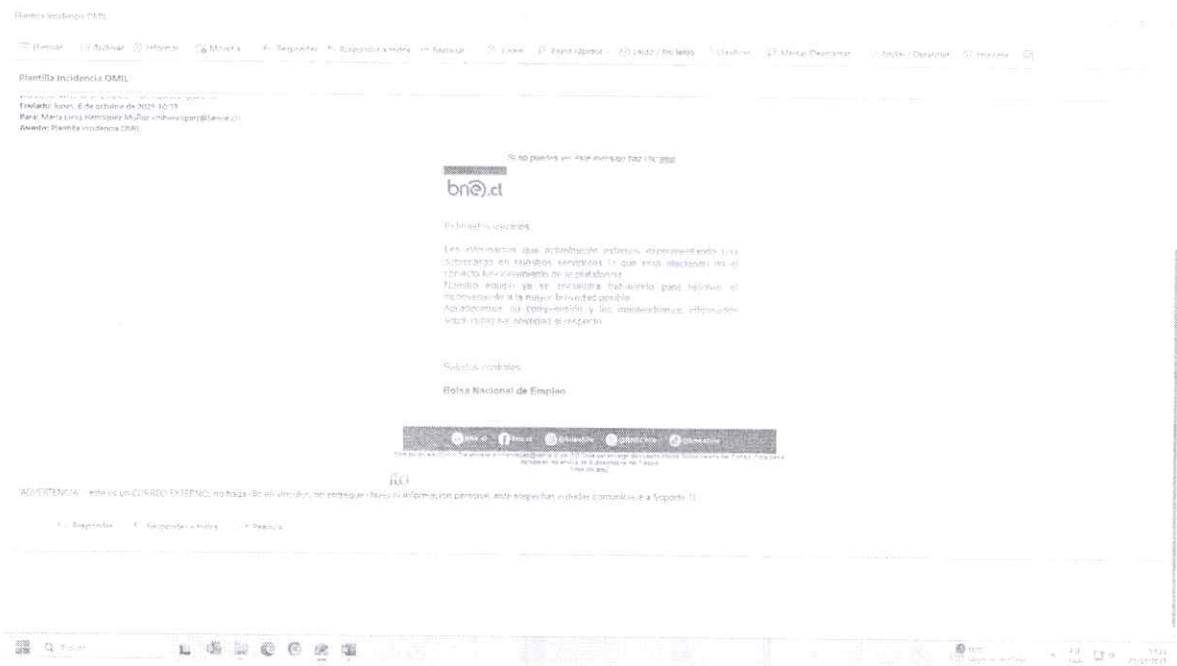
Plantilla Incidencia OMIL

Eliminar Archivar Informar Mover a Responder Responder a todos Reenviar

Plantilla Incidencia OMIL

Enviado: lunes, 6 de octubre de 2025 10:23
Para: María Luisa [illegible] Muñoz
Asunto: Plantilla Incidencia OMIL

Si no puedes ver este mensaje haz clic aquí

bne.cl

Estimados usuarios:

Les informamos que actualmente estamos experimentando una sobrecarga en nuestros servidores, lo que está afectando en el correcto funcionamiento de la plataforma.
Nuestro equipo ya se encuentra trabajando para resolver el inconveniente a la mayor brevedad posible.
Agradecemos su comprensión y los mantendremos informados sobre cualquier novedad al respecto.

Saludos cordiales,

Bolsa Nacional de Empleo

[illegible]

ADVERTENCIA: este es un CORREO EXTERNO, no haga clic en vínculos, no entregue claves ni información personal, ante sospechas o dudas comuníquese a Soporte TI.

Responder Responder a todos Reenviar

Buscar